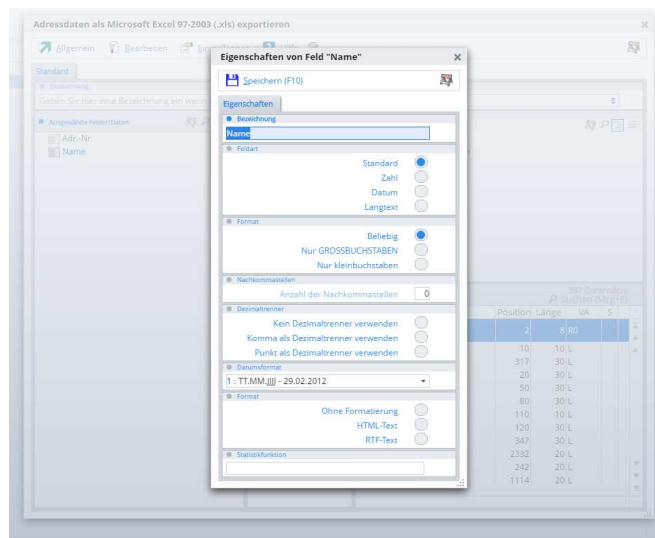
Adressdaten als Microsoft Excel 97-2003 (.xls) exportieren

Allgemein Bearbeiten Eig

Standard

Bezeichnung

Geben Sie hier eine Bezeichnung ein

Ausgewählte Felder/Daten

Adr.-Nr.

Name

Eigenschaften von Feld "Name"

Speichern (F10)

Eigenschaften

Bezeichnung

Name

Feldart

Standard

Zahl

Datum

Langtext

Format

Beliebig

Nur GROSSBUCHSTABEN

Nur kleinbuchstaben

Nachkommastellen

Anzahl der Nachkommastellen 0

Dezimaltrenner

Kein Dezimaltrenner verwenden

Komma als Dezimaltrenner verwenden

Punkt als Dezimaltrenner verwenden

Datumsformat

1 : TT.MM.JJJJ - 29.02.2012

Format

Ohne Formatierung

HTML-Text

RTF-Text

Statistikfunktion

387 Datensätze

Suchen (Strg+F)

| Position | Länge | VA | S |
|---|---|---|---|
| 2 | 8 | R0 | |
| 10 | 10 | L | |
| 317 | 30 | L | |
| 20 | 30 | L | |
| 50 | 30 | L | |
| 80 | 30 | L | |
| 110 | 10 | L | |
| 120 | 30 | L | |
| 347 | 30 | L | |
| 2332 | 20 | L | |
| 242 | 20 | L | |
| 1114 | 20 | L | |